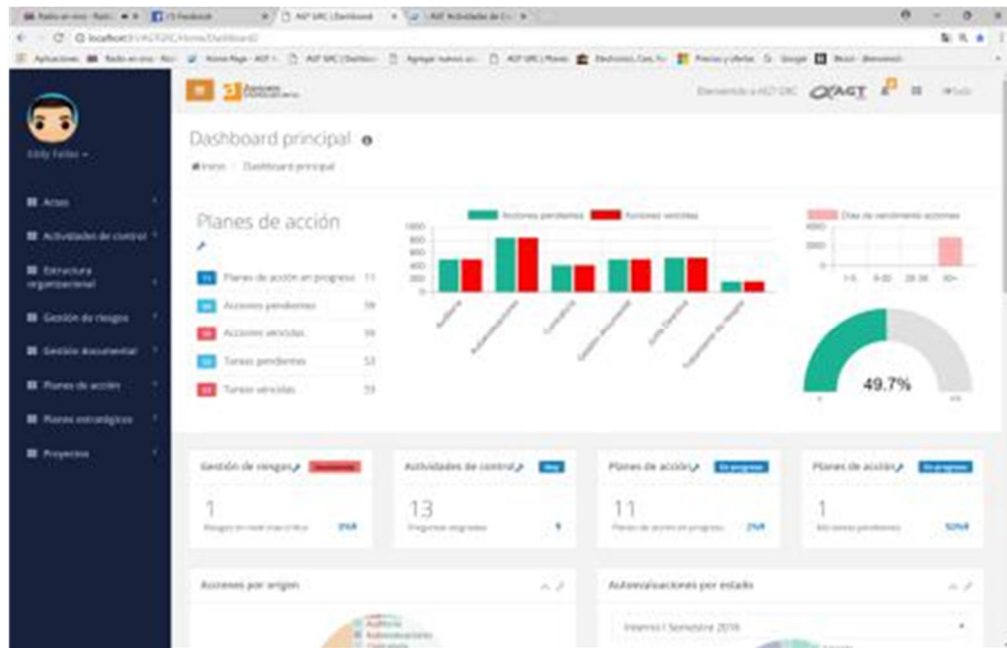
Dashboard principal

Inicio / Dashboard principal

Bienvenido a AGT GRC

Planes de acción

Planes de acción en progreso 11
Acciones pendientes 39
Acciones vencidas 39
Tareas pendientes 53
Tareas vencidas 53

Acciones pendientes
Acciones vencidas

Auditoría
Autoevaluaciones
Contraloría
Gestión documental
Junta Directiva
Evaluación de riesgos

Días de vencimiento acciones
1-5
6-20
20-30
30+

49.7%

Accesos
Actividades de control
Estructura organizacional
Gestión de riesgos
Gestión documental
Planes de acción
Planes estratégicos
Proyectos

Gestión de riesgos
1
Actividades de control
13
Planes de acción
En progreso
11
Planes de acción
En progreso
1

Acciones por origen
Auditoría
Autoevaluaciones
Contraloría

Autoevaluaciones por estado
Interno I Semestre 2016